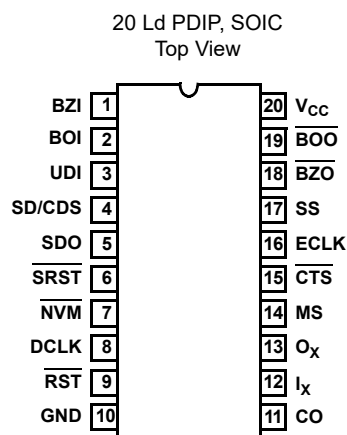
20 Ld PDIP, SOIC
Top View

BZI 1
BOI 2
UDI 3
SD/CDS 4
SDO 5
$\overline{SRST}$ 6
$\overline{NVM}$ 7
DCLK 8
$\overline{RST}$ 9
GND 10

20 $V_{CC}$
19 $\overline{BOO}$
18 $\overline{BZO}$
17 SS
16 ECLK
15 $\overline{CTS}$
14 MS
13 $O_X$
12 $I_X$
11 CO